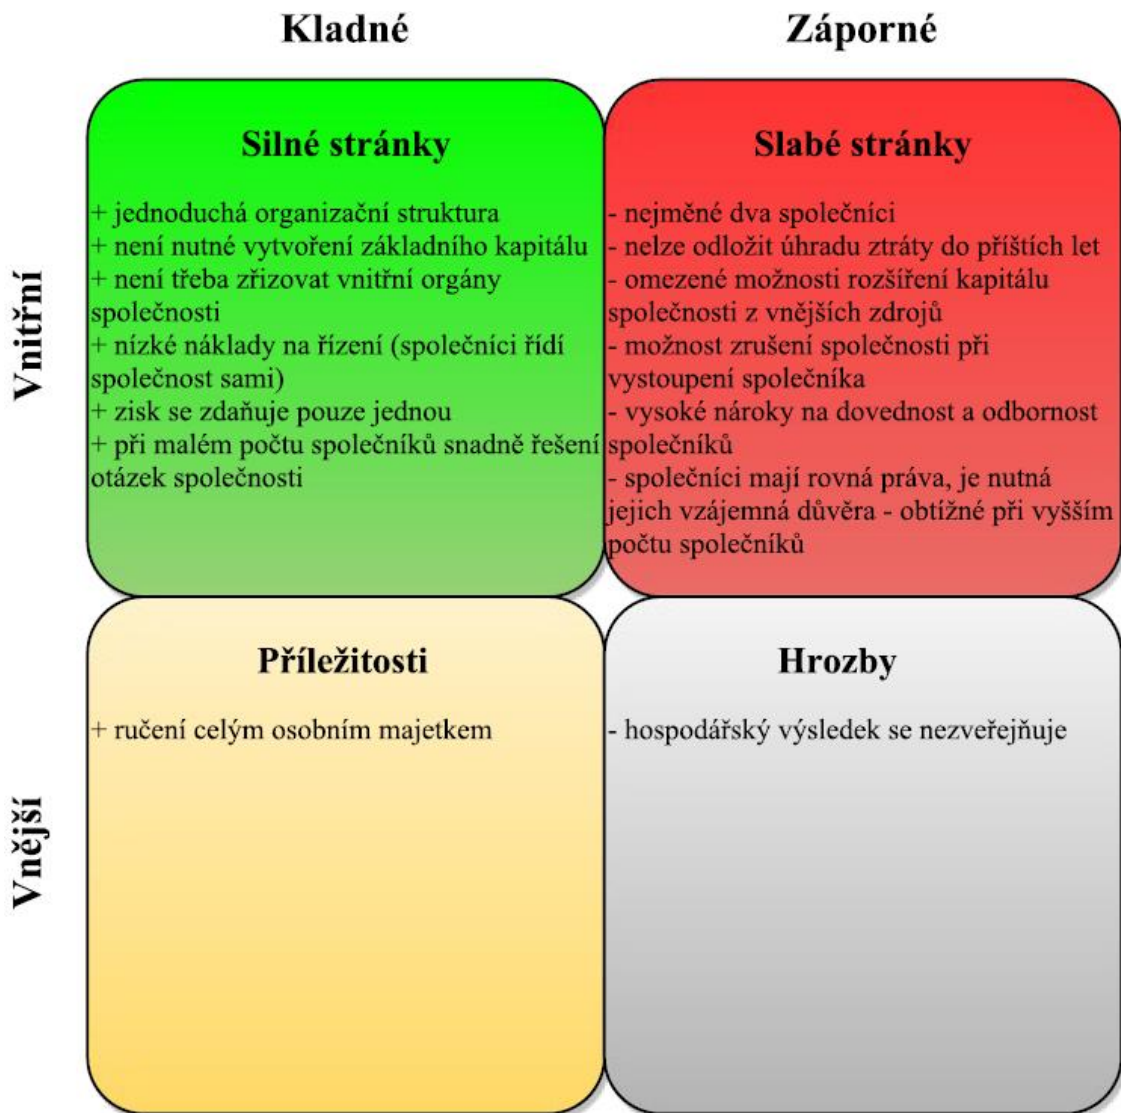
Kladné

Záporné

Vnitřní

Silné stránky

+ jednoduchá organizační struktura
+ není nutné vytvoření základního kapitálu
+ není třeba zřizovat vnitřní orgány společnosti
+ nízké náklady na řízení (společníci řídí společnost sami)
+ zisk se zdaňuje pouze jednou
+ při malém počtu společníků snadně řešení otázek společnosti

Slabé stránky

- nejméně dva společníci
- nelze odložit úhradu ztráty do příštích let
- omezené možnosti rozšíření kapitálu společnosti z vnějších zdrojů
- možnost zrušení společnosti při vystoupení společníka
- vysoké nároky na dovednost a odbornost společníků
- společníci mají rovná práva, je nutná jejich vzájemná důvěra - obtížné při vyšším počtu společníků

Vnější

Příležitosti

+ ručení celým osobním majetkem

Hrozby

- hospodářský výsledek se nezveřejňuje